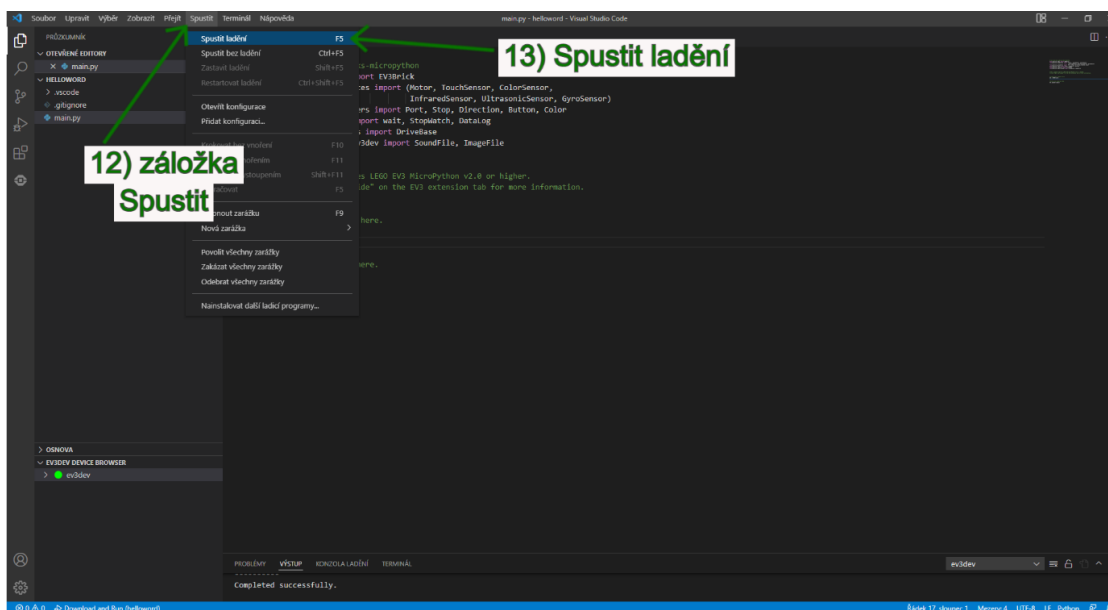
Soubor Upravit Výběr Zobrazit Přejít Spustit Terminál Nápověda

main.py - helloword - Visual Studio Code

PRŮZKUMNÍK

OTEVŘENÉ EDITORY

× main.py

HELLOWORD

> .vscode

.gitignore

main.py

Spustit ladění F5

Spustit bez ladění Ctrl+F5

Zastavit ladění Shift+F5

Restartovat ladění Ctrl+Shift+F5

Otevřít konfigurace

Přidat konfiguraci...

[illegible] F10

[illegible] F11

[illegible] Shift+F11

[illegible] F5

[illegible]pnout zarážku F9

Nová zarážka

Povolit všechny zarážky

Zakázat všechny zarážky

Odebrat všechny zarážky

Nainstalovat další ladicí programy...

13) Spustit ladění

12) záložka Spustit

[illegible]s-micropython
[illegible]port EV3Brick
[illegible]es import (Motor, TouchSensor, ColorSensor,
InfraredSensor, UltrasonicSensor, GyroSensor)
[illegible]ers import Port, Stop, Direction, Button, Color
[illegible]mport wait, StopWatch, DataLog
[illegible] import DriveBase
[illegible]v3dev import SoundFile, ImageFile

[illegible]s LEGO EV3 MicroPython v2.0 or higher.
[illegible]ide" on the EV3 extension tab for more information.

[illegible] here.

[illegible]here.

OSNOVA

EV3DEV DEVICE BROWSER

> ev3dev

PROBLÉMY VÝSTUP KONZOLA LADĚNÍ TERMINÁL

ev3dev

Completed successfully.

⊗ 0 ⚠ 0 Download and Run (helloword)

Řádek 17, sloupec 1 Mezery: 4 UTF-8 LF Python